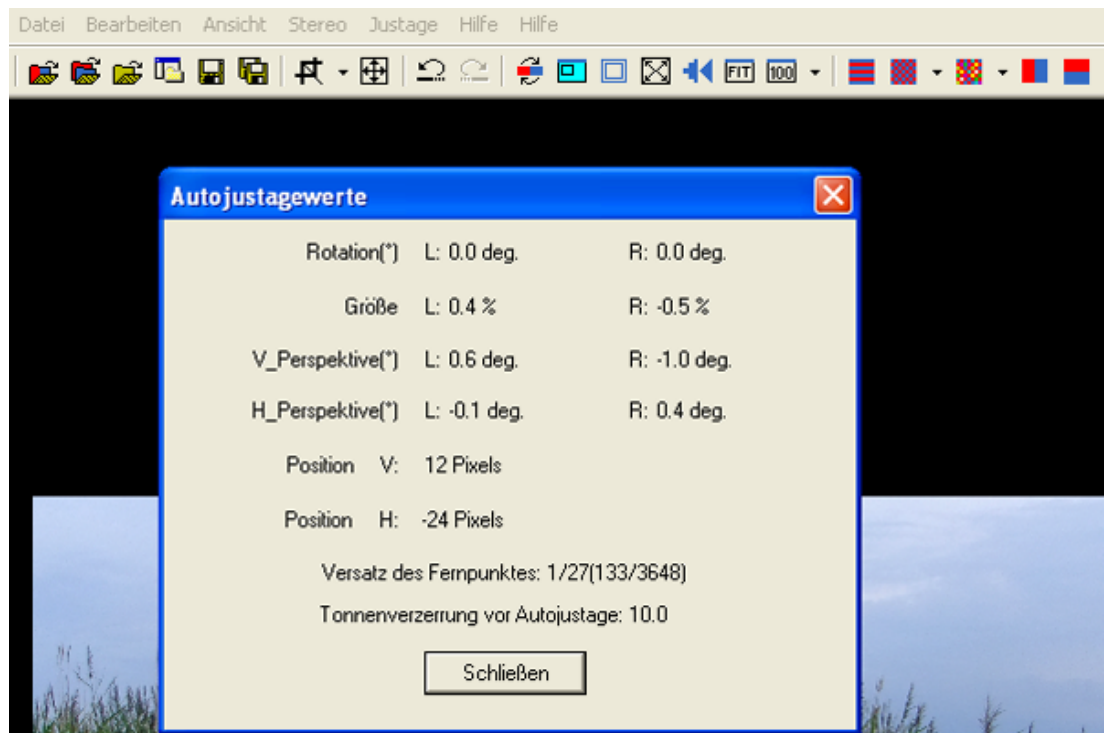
Datei Bearbeiten Ansicht Stereo Justage Hilfe Hilfe

FIT 100

Autojustagewerte

Rotation(°) L: 0.0 deg. R: 0.0 deg.

Größe L: 0.4 % R: -0.5 %

V_Perspektive(°) L: 0.6 deg. R: -1.0 deg.

H_Perspektive(°) L: -0.1 deg. R: 0.4 deg.

Position V: 12 Pixels

Position H: -24 Pixels

Versatz des Fernpunktes: 1/27(133/3648)

Tonnenverzerrung vor Autojustage: 10.0

Schließen